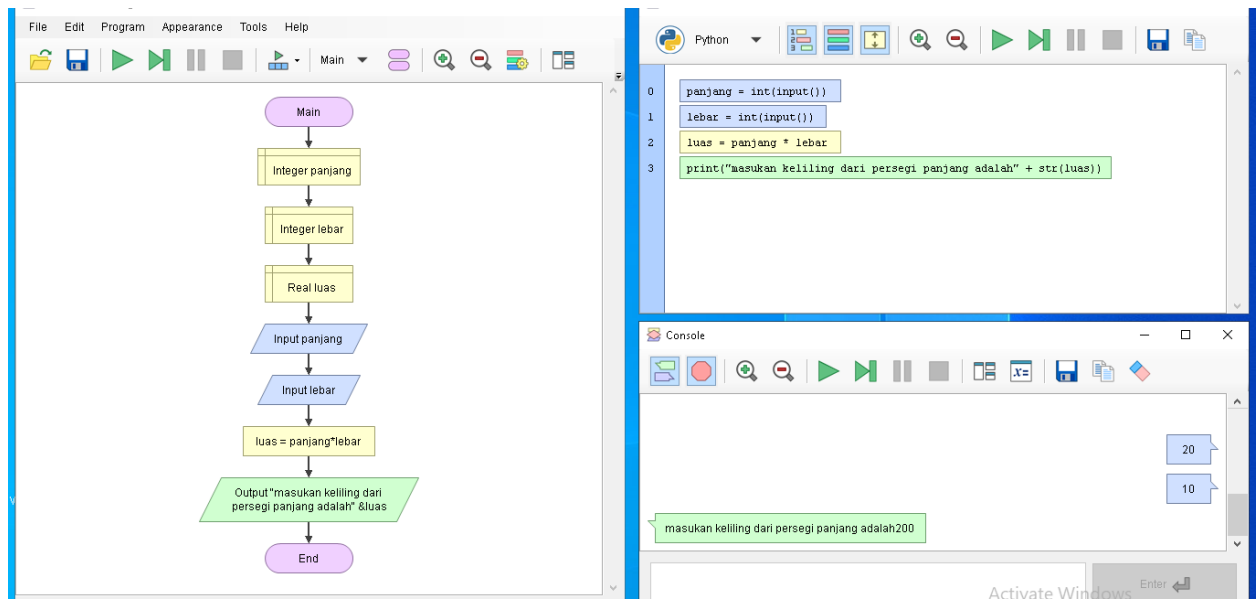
File Edit Program Appearance Tools Help

Main

Main

Integer panjang

Integer lebar

Real luas

Input panjang

Input lebar

luas = panjang*lebar

Output "masukan keliling dari persegi panjang adalah" &luas

End

Python

0 panjang = int(input())
1 lebar = int(input())
2 luas = panjang * lebar
3 print("masukan keliling dari persegi panjang adalah" + str(luas))

Console

20

10

masukan keliling dari persegi panjang adalah200

Enter

Activate Windows